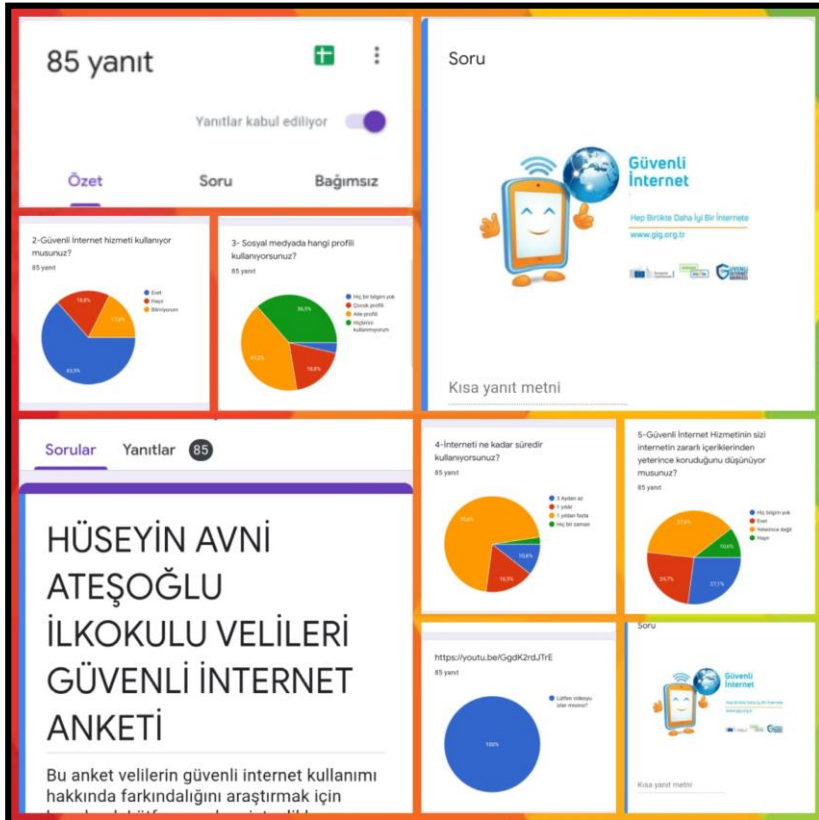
85 yanıt

Yanıtlar kabul ediliyor

Özet

Soru

Bağımsız

2-Güvenli İnternet hizmeti kullanıyor musunuz?

85 yanıt

Evet
Hayır
Bilmiyorum

15,8%
17,6%
65,9%

3- Sosyal medyada hangi profili kullanıyorsunuz?

85 yanıt

Hiç bir bilgim yok
Çocuk profili
Aile profili
Hiçbirini kullanmıyorum

36,5%
41,2%
18,8%

Soru

Güvenli İnternet

Hep Birlikte Daha İyi Bir İnternete

www.gig.org.tr

Kısa yanıt metni

Sorular

Yanıtlar 85

HÜSEYİN AVNİ ATEŞOĞLU İLKOKULU VELİLERİ GÜVENLİ İNTERNET ANKETİ

Bu anket velilerin güvenli internet kullanımı hakkında farkındalığını araştırmak için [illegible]

4-İnterneti ne kadar süredir kullanıyorsunuz?

85 yanıt

3 Aydan az
1 yıldır
1 yıldan fazla
Hiç bir zaman

70,6%
16,5%
10,6%

5-Güvenli İnternet Hizmetinin sizi internetin zararlı içeriklerinden yeterince koruduğunu düşünüyor musunuz?

85 yanıt

Hiç bilgim yok
Evet
Yeterince değil
Hayır

37,6%
24,7%
27,1%
10,6%

https://youtu.be/GgdK2rdJTrE

85 yanıt

Lütfen videoyu izler misiniz?

100%

Soru

Güvenli İnternet

Kısa yanıt metni